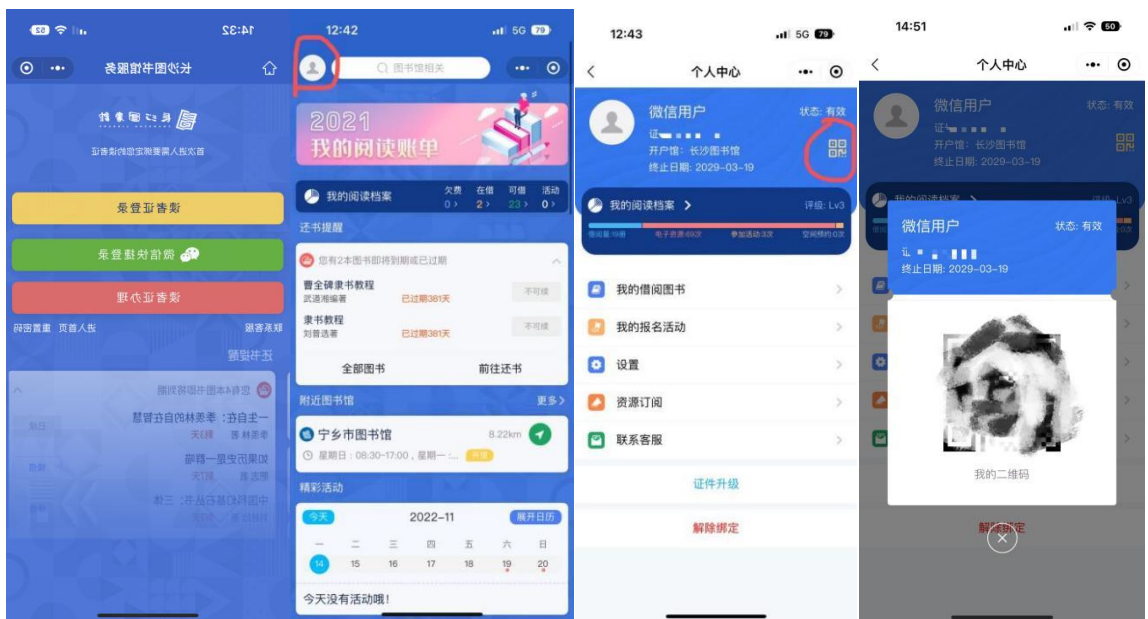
14:32
长沙图书馆服务
长沙图书馆
首次进入需要绑定您的读者证
读者证登录
微信快捷登录
读者证办理
联系客服
找人首页
重置密码
还书提醒
您有本图书即将到期
一生自在：季羡林的自在智慧
季羡林 著
如果历史是一群喵
肥志 著
中国科幻基石丛书：三体
刘慈欣 著

12:42
5G 79
图书馆相关
2021
我的阅读账单
我的阅读档案
欠费 0
在借 2
可借 23
活动 0
还书提醒
您有2本图书即将到期或已过期
曹全碑隶书教程
武道湘编著
已过期381天
不可续
隶书教程
刘普选著
已过期381天
不可续
全部图书
前往还书
附近图书馆
更多
宁乡市图书馆
8.22km
星期日：08:30-17:00，星期一：...
开放
精彩活动
今天
2022-11
展开日历
一 二 三 四 五 六 日
14 15 16 17 18 19 20
今天没有活动哦！

12:43
5G 79
个人中心
微信用户
状态：有效
证
开户馆：长沙图书馆
终止日期：2029-03-19
我的阅读档案
评级：Lv3
借阅量 19册
电子资源 68次
参加活动 3次
空间预约 0次
我的借阅图书
我的报名活动
设置
资源订阅
联系客服
证件升级
解除绑定

14:51
60
个人中心
微信用户
状态：有效
证
开户馆：长沙图书馆
终止日期：2029-03-19
微信用户
状态：有效
证
终止日期：2029-03-19
我的二维码
解除绑定